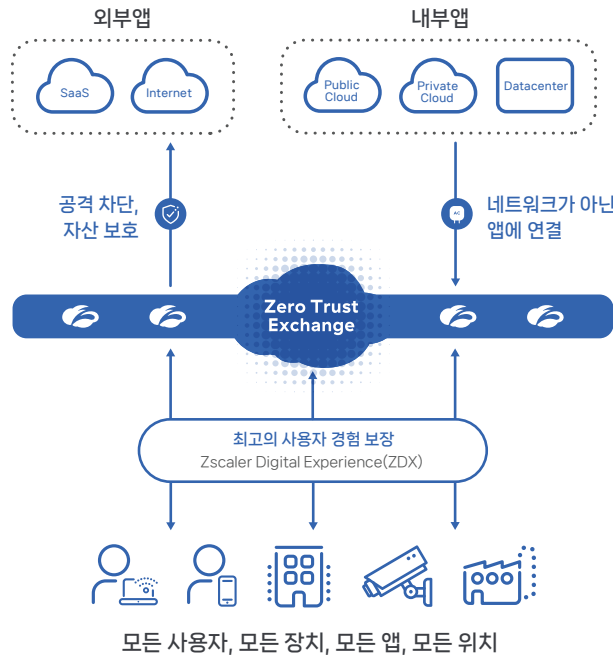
외부앱

SaaS

Internet

내부앱

Public Cloud

Private Cloud

Datacenter

공격 차단, 자산 보호

네트워크가 아닌 앱에 연결

Zero Trust Exchange

최고의 사용자 경험 보장
Zscaler Digital Experience(ZDX)

모든 사용자, 모든 장치, 모든 앱, 모든 위치